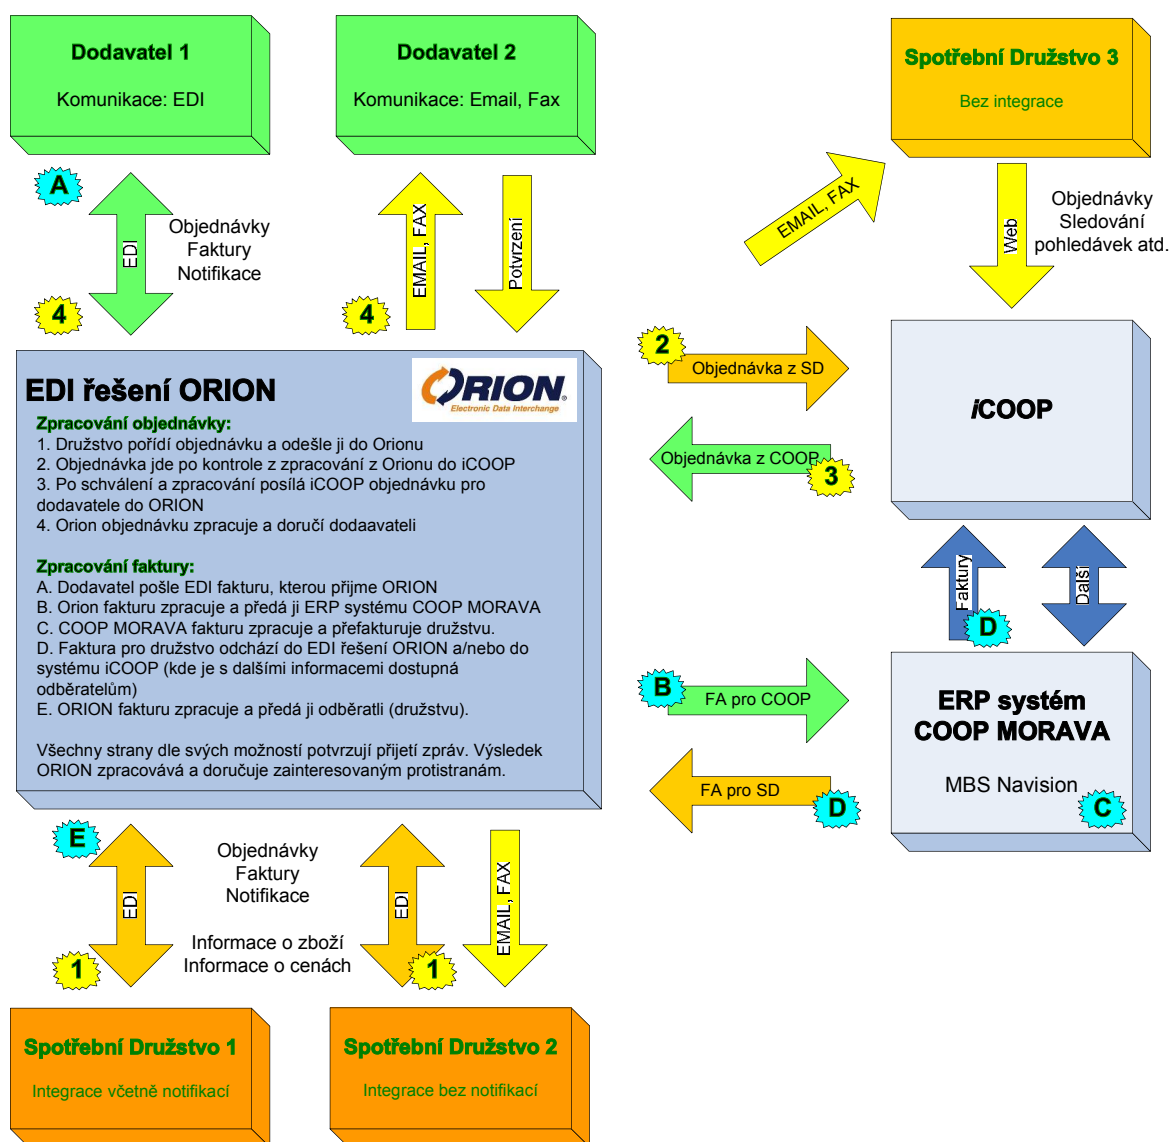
Dodavatel 1

Komunikace: EDI

Dodavatel 2

Komunikace: Email, Fax

Spotřební Družstvo 3

Bez integrace

A

EDI

Objednávky
Faktury
Notifikace

4

EMAIL, FAX

Potvrzení

4

EMAIL, FAX

Web

Objednávky
Sledování
pohledávek atd.

2

Objednávka z SD

EDI řešení ORION

ORION
Electronic Data Interchange

Zpracování objednávky:
1. Družstvo pořídí objednávku a odešle ji do Orionu
2. Objednávka jde po kontrole z zpracování z Orionu do iCOOP
3. Po schválení a zpracování posílá iCOOP objednávku pro dodavatele do ORION
4. Orion objednávku zpracuje a doručí dodaavateli

Zpracování faktury:
A. Dodavatel pošle EDI fakturu, kterou přijme ORION
B. Orion fakturu zpracuje a předá ji ERP systému COOP MORAVA
C. COOP MORAVA fakturu zpracuje a přefakturuje družstvu.
D. Faktura pro družstvo odchází do EDI řešení ORION a/nebo do systému iCOOP (kde je s dalšími informacemi dostupná odběratelům)
E. ORION fakturu zpracuje a předá ji odběratli (družstvu).

Všechny strany dle svých možností potvrzují přijetí zpráv. Výsledek ORION zpracovává a doručuje zainteresovaným protistranám.

iCOOP

Objednávka z COOP

3

Faktury

D

Další

B

FA pro COOP

ERP systém
COOP MORAVA

MBS Navision

C

FA pro SD

D

E

EDI

Objednávky
Faktury
Notifikace

EDI

EMAIL, FAX

Informace o zboží
Informace o cenách

1

1

Spotřební Družstvo 1

Integrace včetně notifikací

Spotřební Družstvo 2

Integrace bez notifikací